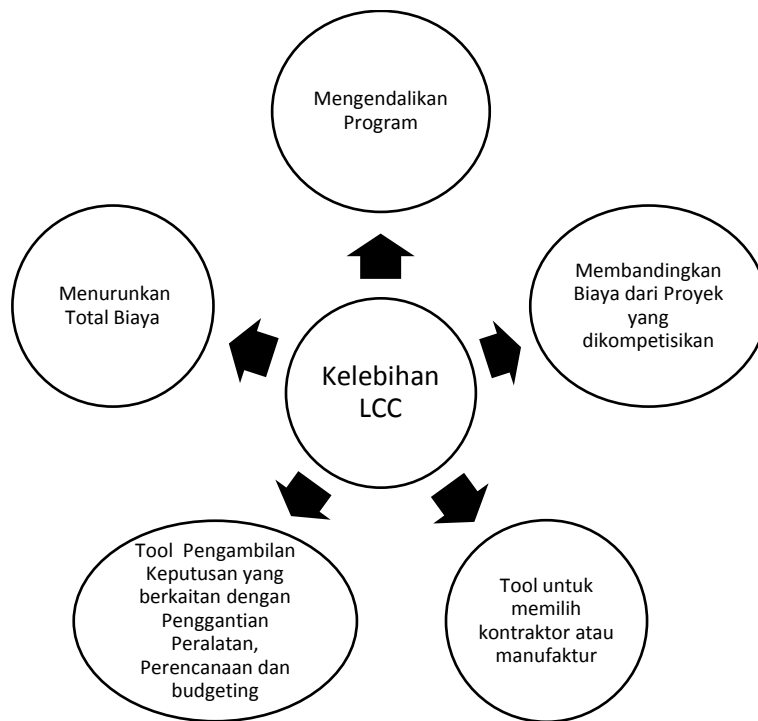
Mengendalikan Program

Menurunkan Total Biaya

Kelebihan LCC

Membandingkan Biaya dari Proyek yang dikompetisikan

Tool Pengambilan Keputusan yang berkaitan dengan Penggantian Peralatan, Perencanaan dan budgeting

Tool untuk memilih kontraktor atau manufaktur